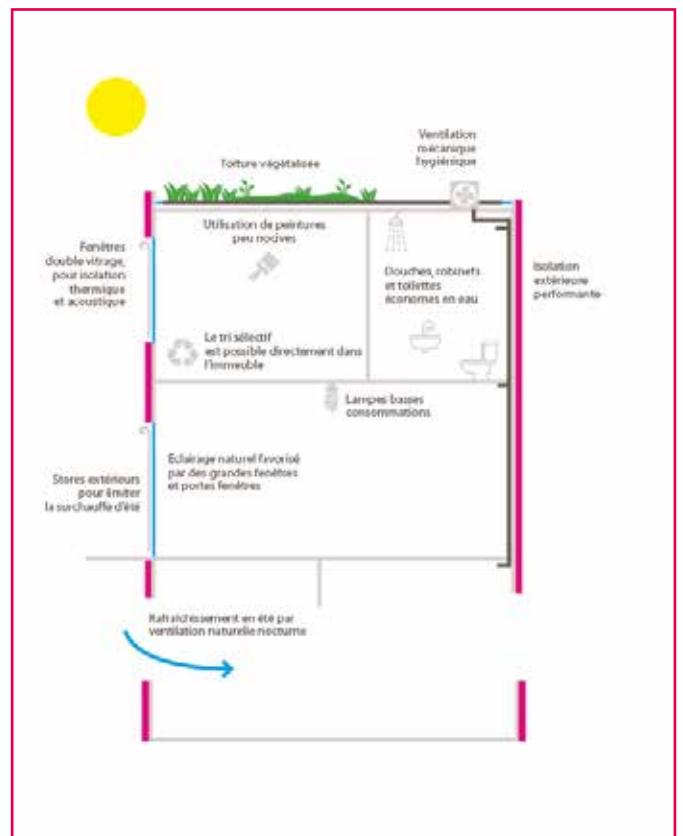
Ventilation mécanique hygiénique

Toiture végétalisée

Fenêtres double vitrage, pour isolation thermique et acoustique

Utilisation de peintures peu nocives

Douches, robinets et toilettes économes en eau

Isolation extérieure performante

Le tri sélectif est possible directement dans l'immeuble

Lampes basses consommations

Stores extérieurs pour limiter la surchauffe d'été

Eclairage naturel favorisé par des grandes fenêtres et portes fenêtres

Rafraîchissement en été par ventilation naturelle nocturne